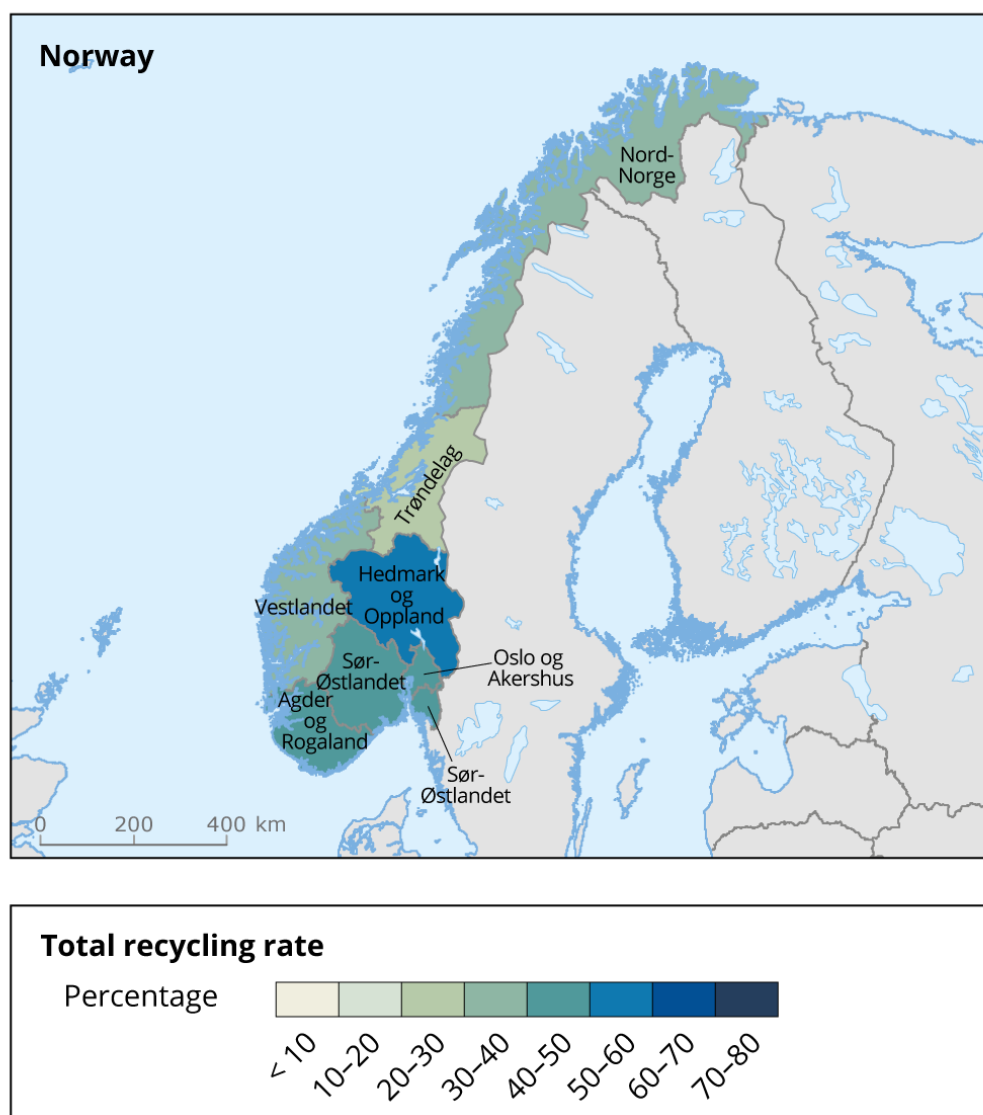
Norway

Nord-Norge

Trøndelag

Hedmark og Oppland

Vestlandet

Sør-Østlandet

Oslo og Akershus

Agder og Rogaland

Sør-Østlandet

0 200 400 km

Total recycling rate

Percentage

< 10 10–20 20–30 30–40 40–50 50–60 60–70 70–80